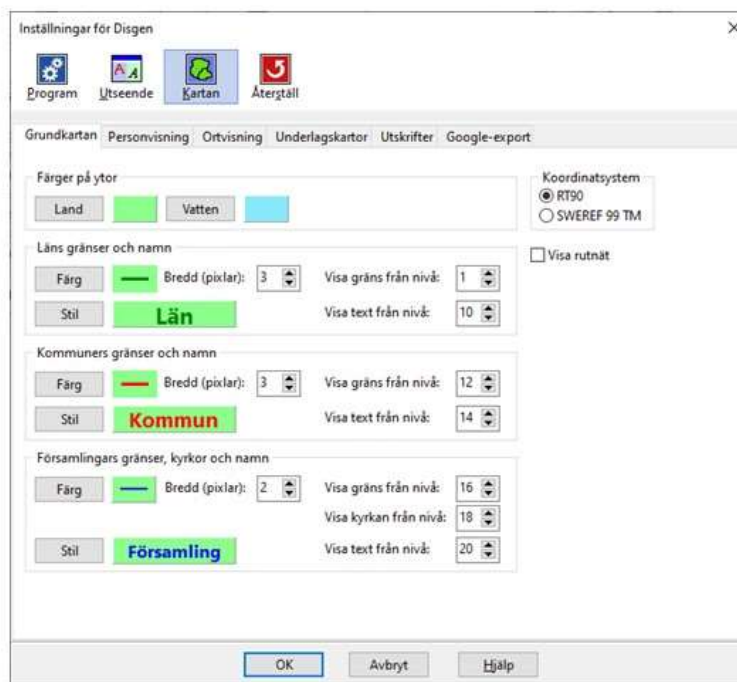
Inställningar för Disgen

×

Program Utseende Kartan Återställ

Grundkartan Personvisning Ortvisning Underlagskartor Utskrifter Google-export

Färger på ytor

Land Vatten

Koordinatsystem
RT90
SWEREF 99 TM

Visa rutnät

Läns gränser och namn

Färg Bredd (pixlar): 3 Visa gräns från nivå: 1

Stil Län Visa text från nivå: 10

Kommuners gränser och namn

Färg Bredd (pixlar): 3 Visa gräns från nivå: 12

Stil Kommun Visa text från nivå: 14

Församlingars gränser, kyrkor och namn

Färg Bredd (pixlar): 2 Visa gräns från nivå: 16

Visa kyrkan från nivå: 18

Stil Församling Visa text från nivå: 20

OK Avbryt Hjälp